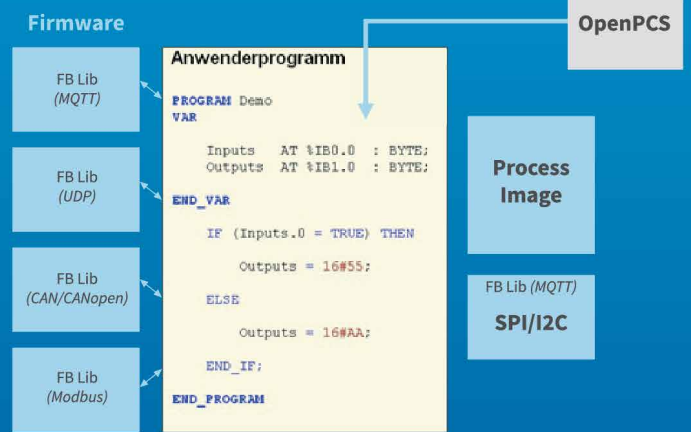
Firmware

OpenPCS

FB Lib
(MQTT)

FB Lib
(UDP)

FB Lib
(CAN/CANopen)

FB Lib
(Modbus)

Anwenderprogramm

PROGRAM Demo
VAR

Inputs AT %IB0.0 : BYTE;
Outputs AT %IB1.0 : BYTE;

END_VAR

IF (Inputs.0 = TRUE) THEN

Outputs = 16#55;

ELSE

Outputs = 16#AA;

END_IF;

END_PROGRAM

Process Image

FB Lib (MQTT)
SPI/I2C